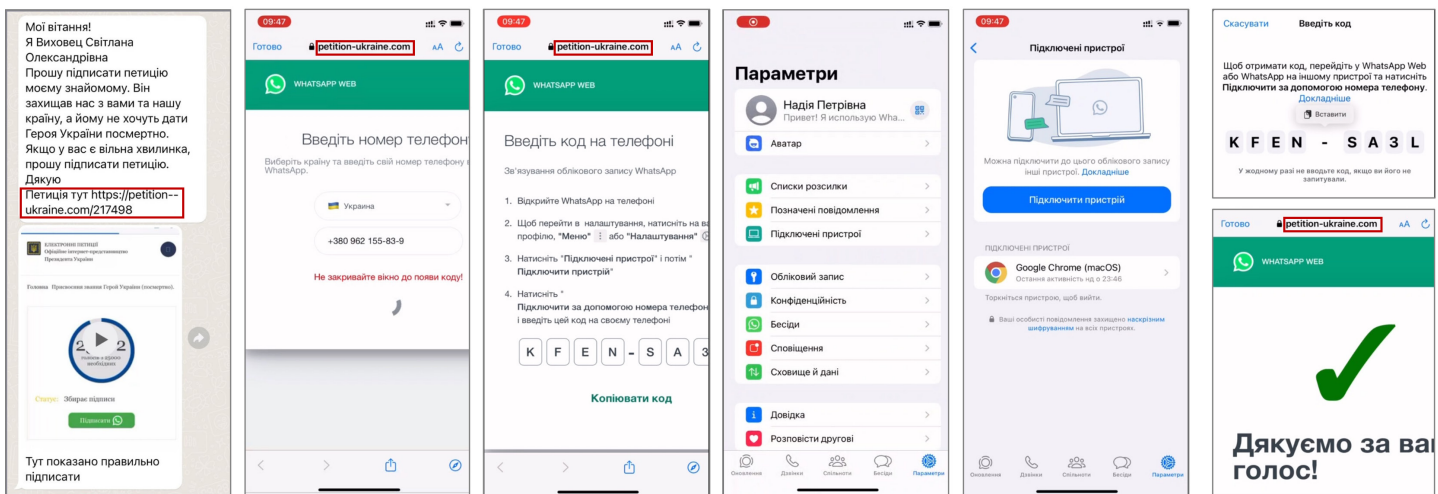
Мої вітання!
Я Виховець Світлана Олександрівна
Прошу підписати петицію моєму знайомому. Він захищав нас з вами та нашу країну, а йому не хочуть дати Героя України посмертно.
Якщо у вас є вільна хвилинка, прошу підписати петицію.
Дякую
Петиція тут https://petition--ukraine.com/217498

ЕЛЕКТРОННІ ПЕТИЦІЇ
Офіційне інтернет-представництво Президента України

Головна Присвоєння звання Героя України (посмертно).

2 2
голосів з 25000 необхідних

Статус: Збирає підписи

Підписати

Тут показано правильно підписати

09:47
Готово petition-ukraine.com аА
WHATSAPP WEB
Введіть номер телефону
Виберіть країну та введіть свій номер телефону в WhatsApp.
Україна
+380 962 155-83-9
Не закривайте вікно до появи коду!

09:47
Готово petition-ukraine.com аА
WHATSAPP WEB
Введіть код на телефоні
Зв'язування облікового запису WhatsApp
1. Відкрийте WhatsApp на телефоні
2. Щоб перейти в налаштування, натисніть на ва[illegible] профілю, "Меню" або "Налаштування"
3. Натисніть "Підключені пристрої" і потім " Підключити пристрій"
4. Натисніть " Підключити за допомогою номера телефон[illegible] і введіть цей код на своєму телефоні
K F E N - S A 3
Копіювати код

Параметри
Надія Петрівна
Привет! Я использую Wha...
Аватар
Списки розсилки
Позначені повідомлення
Підключені пристрої
Обліковий запис
Конфіденційність
Бесіди
Сповіщення
Сховище й дані
Довідка
Розповісти другові
Оновлення Дзвінки Спільноти Бесіди Параметри

09:47
Підключені пристрої
Можна підключити до цього облікового запису інші пристрої. Докладніше
Підключити пристрій
ПІДКЛЮЧЕНІ ПРИСТРОЇ
Google Chrome (macOS)
Остання активність нд о 23:46
Торкніться пристрою, щоб вийти.
Ваші особисті повідомлення захищено наскрізним шифруванням на всіх пристроях.
Оновлення Дзвінки Спільноти Бесіди Параметри

Скасувати Введіть код
Щоб отримати код, перейдіть у WhatsApp Web або WhatsApp на іншому пристрої та натисніть Підключити за допомогою номера телефону.
Докладніше
Вставити
K F E N - S A 3 L
У жодному разі не вводьте код, якщо ви його не запитували.

Готово petition-ukraine.com аА
WHATSAPP WEB
Дякуємо за ва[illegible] голос!